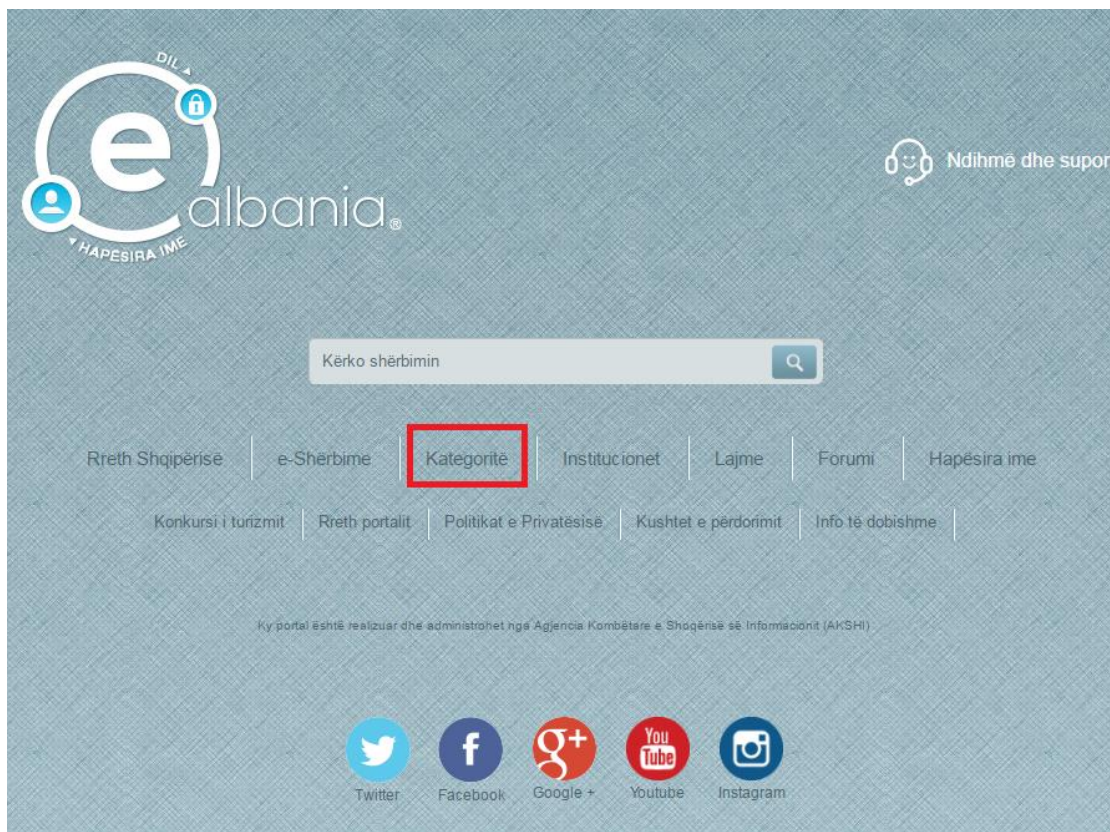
DIL
HAPËSIRA IME
e albania®

Ndihmë dhe supor

Kërko shërbimin

Rreth Shqipërisë | e-Shërbime | Kategoritë | Institucionet | Lajme | Forumi | Hapësira ime

Konkursi i turizmit | Rreth portalit | Politikat e Privatësisë | Kushtet e përdorimit | Info të dobishme

Ky portal është realizuar dhe administrohet nga Agjencia Kombëtare e Shoqërisë së Informacionit (AKSHI)

Twitter Facebook Google + Youtube Instagram